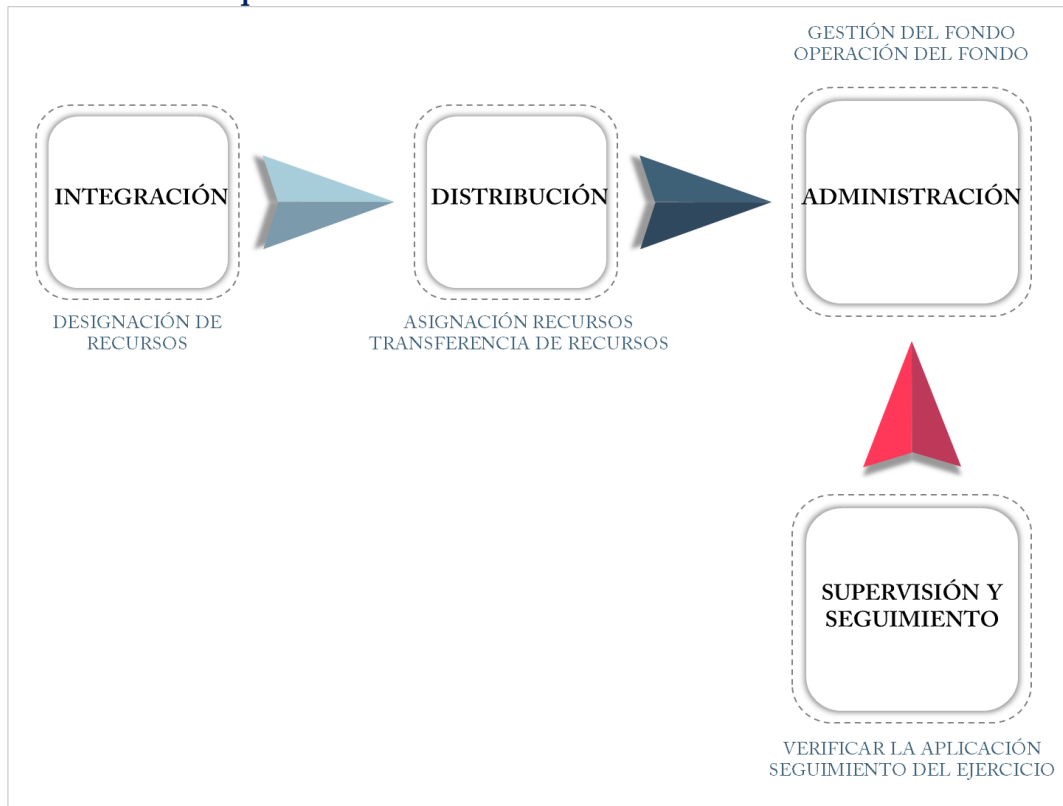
GESTIÓN DEL FONDO
OPERACIÓN DEL FONDO

INTEGRACIÓN

DISTRIBUCIÓN

ADMINISTRACIÓN

DESIGNACIÓN DE RECURSOS

ASIGNACIÓN RECURSOS
TRANSFERENCIA DE RECURSOS

SUPERVISIÓN Y SEGUIMIENTO

VERIFICAR LA APLICACIÓN
SEGUIMIENTO DEL EJERCICIO